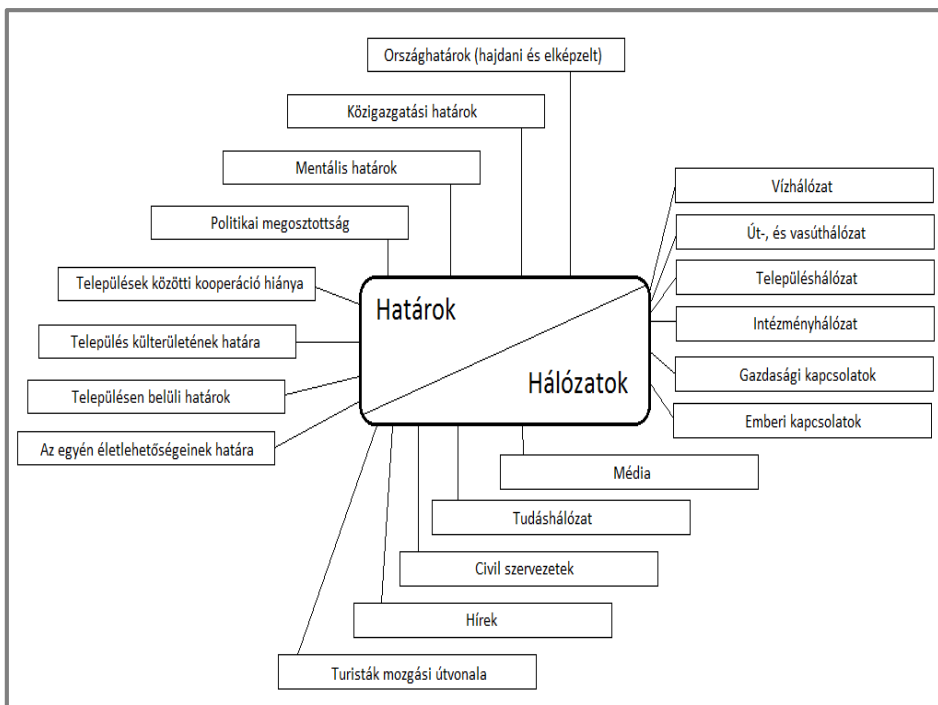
Országhatárok (hajdani és elképzelt)

Közigazgatási határok

Mentális határok

Politikai megosztottság

Települések közötti kooperáció hiánya

Település külterületének határa

Településen belüli határok

Az egyén életlehetőségeinek határa

Határok

Hálózatok

Vízhálózat

Út-, és vasúthálózat

Településhálózat

Intézményhálózat

Gazdasági kapcsolatok

Emberi kapcsolatok

Média

Tudáshálózat

Civil szervezetek

Hírek

Turisták mozgási útvonala